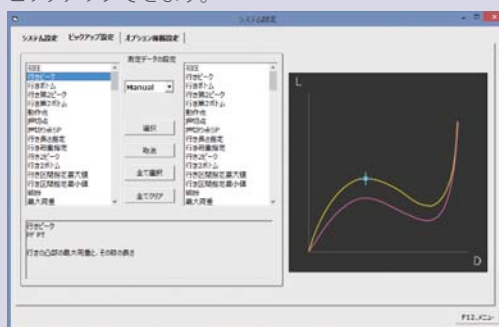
システム設定

システム設定 | ピックアップ設定 | オプション機能設定

測定データの設定

Manual

選択

取消

全て選択

全てクリア

行きピーク
行きボトム
行き第2ピーク
行き第2ボトム
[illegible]
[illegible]
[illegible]
行きピーク
行きボトム
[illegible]
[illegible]
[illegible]

行きピーク
行きボトム
行き第2ピーク
行き第2ボトム
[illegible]
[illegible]
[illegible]
行きピーク
行きボトム
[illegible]
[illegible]
最大荷重

行きピーク
PF PT
行きの凸部の最大荷重と、その時の長さ

L

D

F12..メニュー